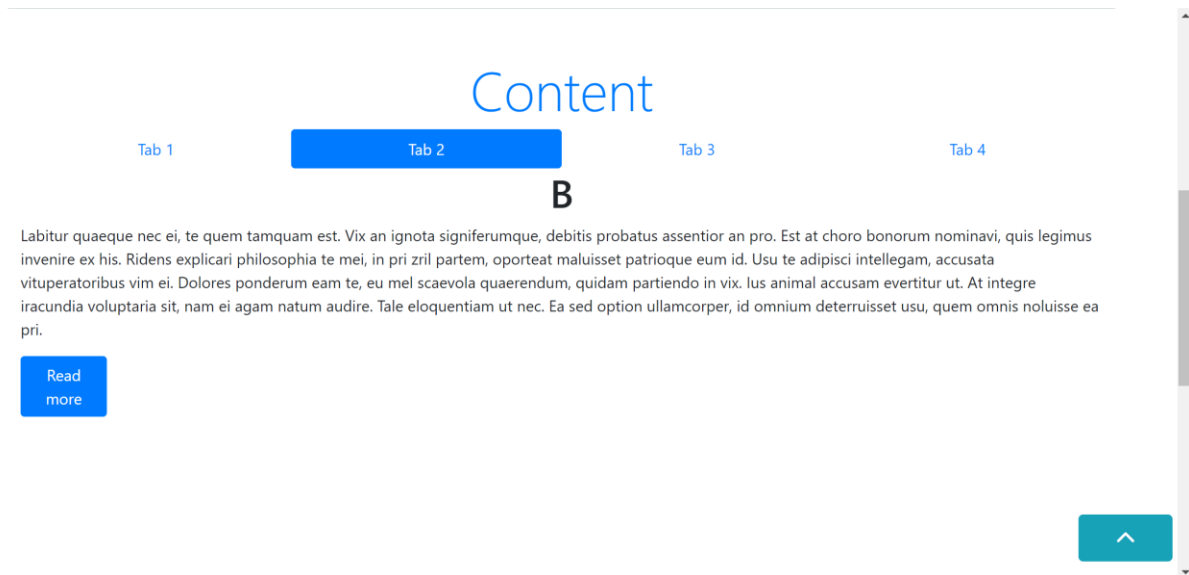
Content

Tab 1

Tab 2

Tab 3

Tab 4

B

Labitur quaeque nec ei, te quem tamquam est. Vix an ignota signiferumque, debitis probatus assentior an pro. Est at choro bonorum nominavi, quis legimus invenire ex his. Ridens explicari philosophia te mei, in pri zril partem, oporteat maluisset patrioque eum id. Usu te adipisci intellegam, accusata vituperatoribus vim ei. Dolores ponderum eam te, eu mel scaevola quaerendum, quidam partiendo in vix. Ius animal accusam evertitur ut. At integre iracundia voluptaria sit, nam ei agam natum audire. Tale eloquentiam ut nec. Ea sed option ullamcorper, id omnium deterruisset usu, quem omnis noluisse ea pri.

Read more